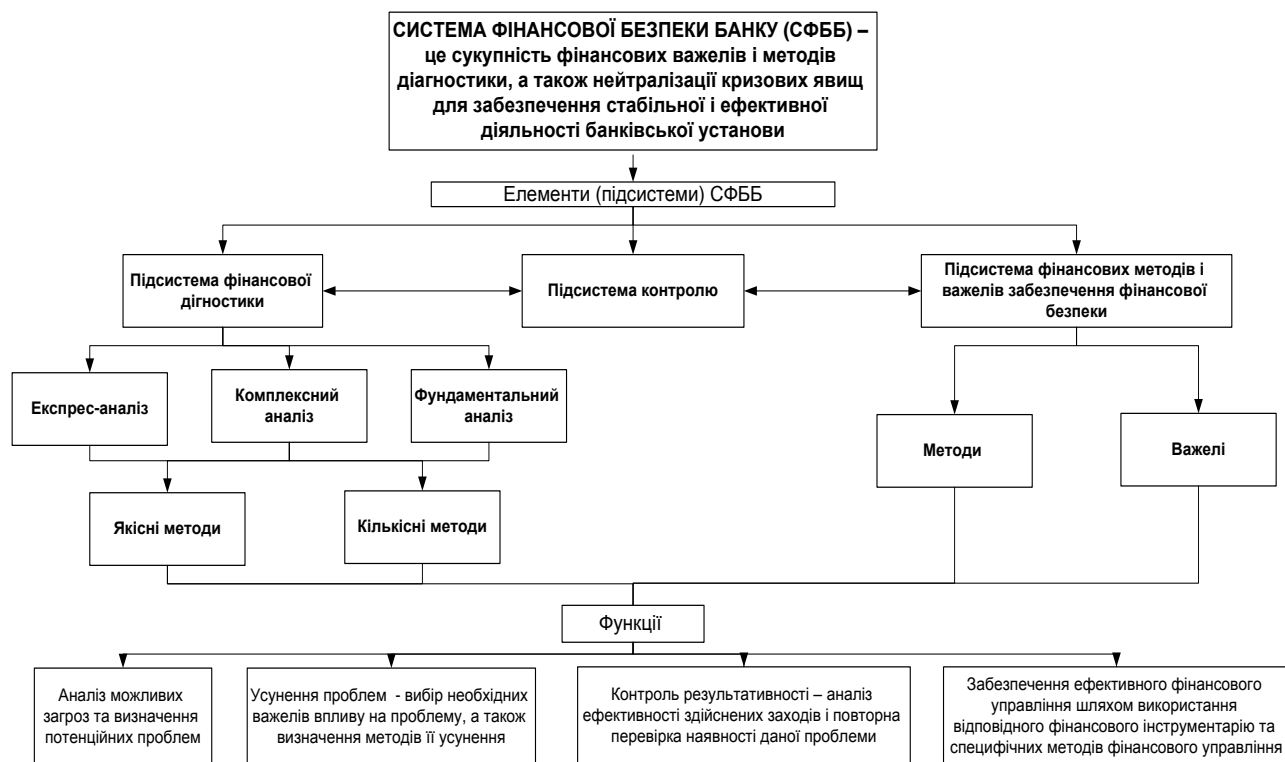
СИСТЕМА ФІНАНСОВОЇ БЕЗПЕКИ БАНКУ (СФББ) – це сукупність фінансових важелів і методів діагностики, а також нейтралізації кризових явищ для забезпечення стабільної і ефективної діяльності банківської установи

Елементи (підсистеми) СФББ

Підсистема фінансової дігностики

Підсистема контролю

Підсистема фінансових методів і важелів забезпечення фінансової безпеки

Експрес-аналіз

Комплексний аналіз

Фундаментальний аналіз

Методи

Важелі

Якісні методи

Кількісні методи

Функції

Аналіз можливих загроз та визначення потенційних проблем

Усунення проблем - вибір необхідних важелів впливу на проблему, а також визначення методів її усунення

Контроль результативності – аналіз ефективності здійснених заходів і повторна перевірка наявності даної проблеми

Забезпечення ефективного фінансового управління шляхом використання відповідного фінансового інструментарію та специфічних методів фінансового управління